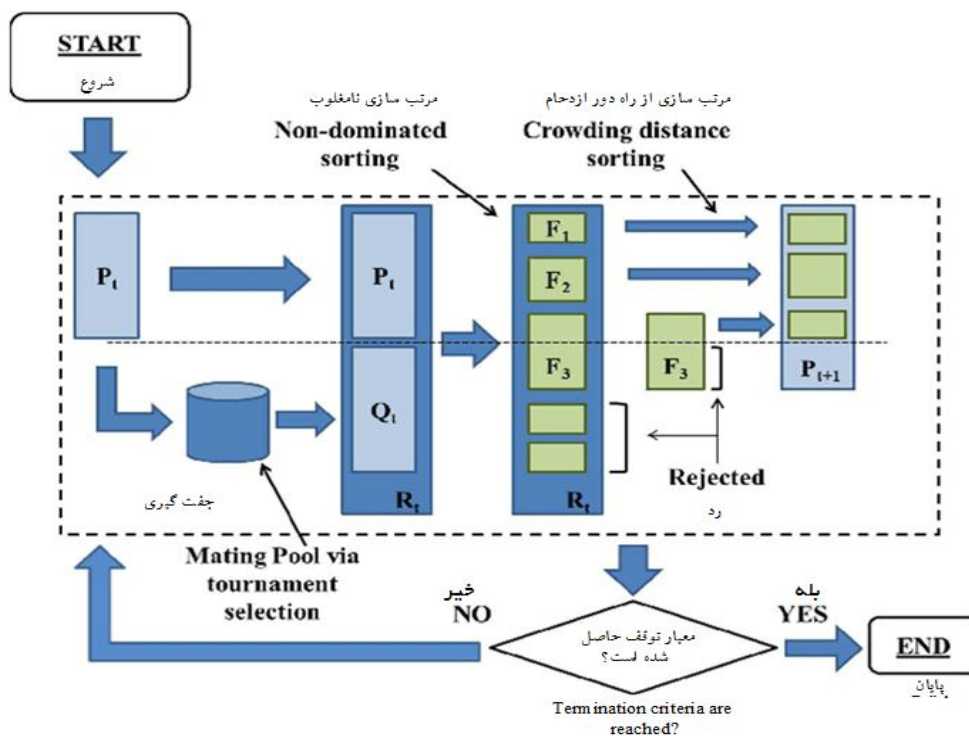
START
شروع

مرتب سازی نامغلوب
Non-dominated sorting

مرتب سازی از راه دور ازدحام
Crowding distance sorting

$P_t$

$P_t$

$Q_t$

$R_t$

$F_1$

$F_2$

$F_3$

$R_t$

$F_3$

$P_{t+1}$

جفت گیری

Rejected
رد

Mating Pool via tournament selection

خیر
NO

معیار توقف حاصل شده است؟

Termination criteria are reached?

بله
YES

END
پایان